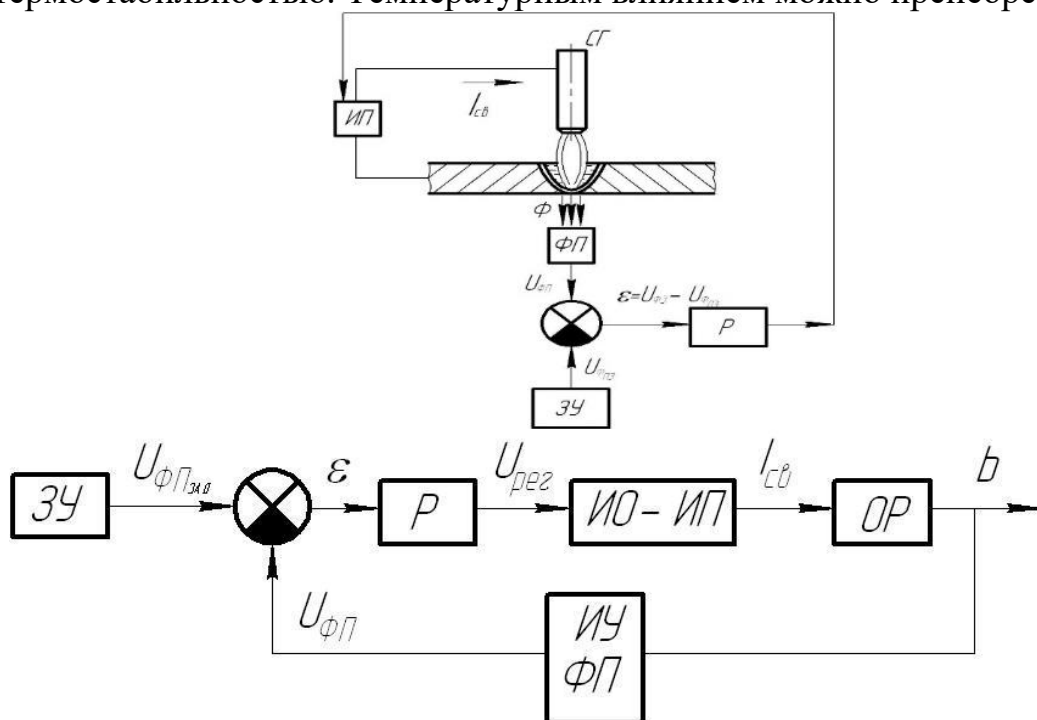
термостабильностью. Температурным влиянием можно пренебре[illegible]

СГ

ИП

$I_{св}$

Ф

ФП

$U_{фп}$

$\varepsilon = U_{фз} - U_{фп}$

Р

$U_{п.з}$

ЗУ

ЗУ

$U_{ФП_{зад}}$

$\varepsilon$

Р

$U_{рег}$

ИО– ИП

$I_{св}$

ОР

b

$U_{ФП}$

ИУ ФП